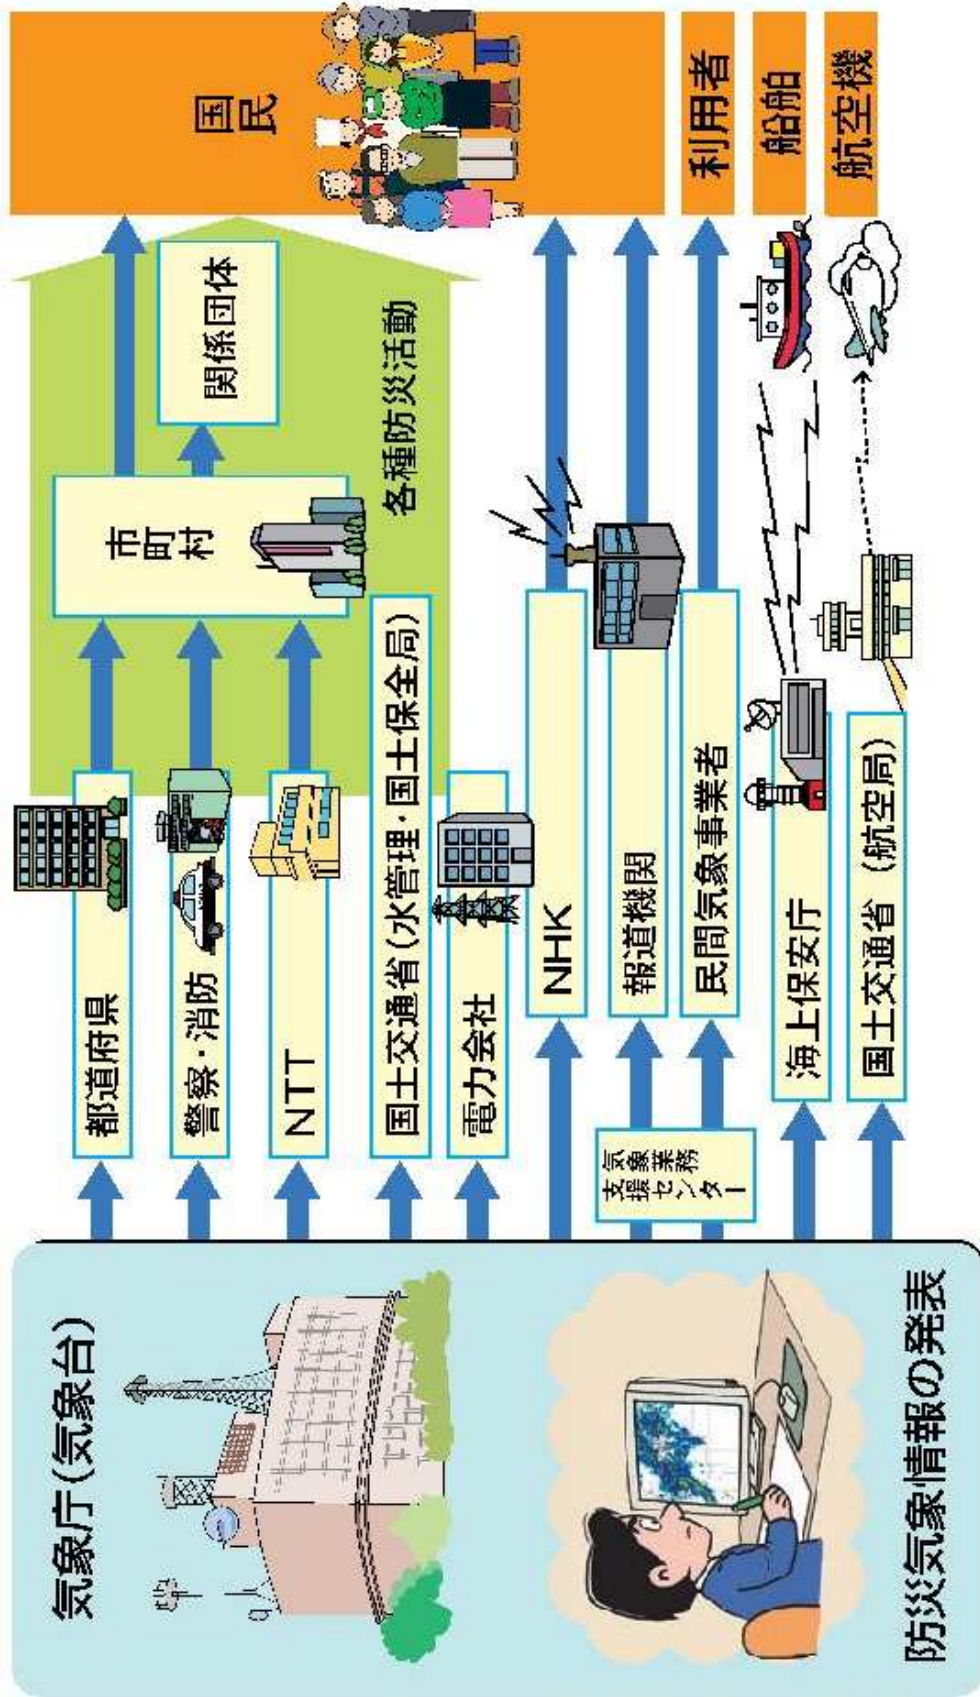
気象庁(気象台)

防災気象情報の発表

都道府県

警察・消防

NTT

国土交通省(水管理・国土保全局)

電力会社

NHK

気象業務支援センター

報道機関

民間気象事業者

海上保安庁

国土交通省 (航空局)

市町村

関係団体

各種防災活動

国民

利用者

船舶

航空機